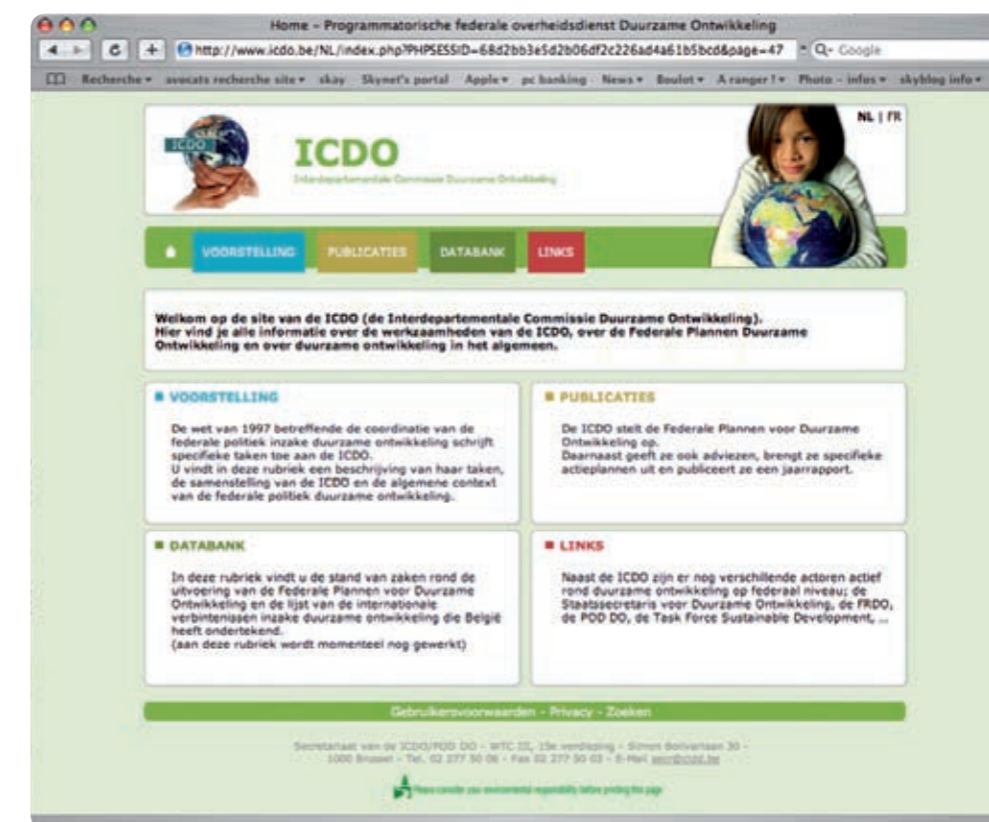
Home - Programmatorische federale overheidsdienst Duurzame Ontwikkeling

http://www.icdo.be/NL/index.php?PHPSESSID=68d2bb3e5d2b06df2c226ad4a61b5bcd&page=47

Q- Google

Recherche ▾ avocats recherche site ▾ skay Skynet's portal Apple ▾ pc banking News ▾ Boulot ▾ A ranger ! ▾ Photo - infos ▾ skyblog info ▾

ICDO

ICDO

Interdepartementale Commissie Duurzame Ontwikkeling

NL | FR

VOORSTELLING PUBLICATIES DATABANK LINKS

Welkom op de site van de ICDO (de Interdepartementale Commissie Duurzame Ontwikkeling). Hier vind je alle informatie over de werkzaamheden van de ICDO, over de Federale Plannen Duurzame Ontwikkeling en over duurzame ontwikkeling in het algemeen.

VOORSTELLING

De wet van 1997 betreffende de coordinatie van de federale politiek inzake duurzame ontwikkeling schrijft specifieke taken toe aan de ICDO.
U vindt in deze rubriek een beschrijving van haar taken, de samenstelling van de ICDO en de algemene context van de federale politiek duurzame ontwikkeling.

PUBLICATIES

De ICDO stelt de Federale Plannen voor Duurzame Ontwikkeling op.
Daarnaast geeft ze ook adviezen, brengt ze specifieke actieplannen uit en publiceert ze een jaarrapport.

DATABANK

In deze rubriek vindt u de stand van zaken rond de uitvoering van de Federale Plannen voor Duurzame Ontwikkeling en de lijst van de internationale verbintenissen inzake duurzame ontwikkeling die België heeft ondertekend.
(aan deze rubriek wordt momenteel nog gewerkt)

LINKS

Naast de ICDO zijn er nog verschillende actoren actief rond duurzame ontwikkeling op federaal niveau; de Staatssecretaris voor Duurzame Ontwikkeling, de FRDO, de POD DO, de Task Force Sustainable Development, ...

Gebruikersvoorwaarden - Privacy - Zoeken

Secretariaat van de ICDO/POD DO - WTC III, 15e verdieping - Simon Bolivarlaan 30 - 1000 Brussel - Tel. 02 277 50 06 - Fax 02 277 50 03 - E-Mail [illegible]

Please consider your environmental responsibility before printing this page